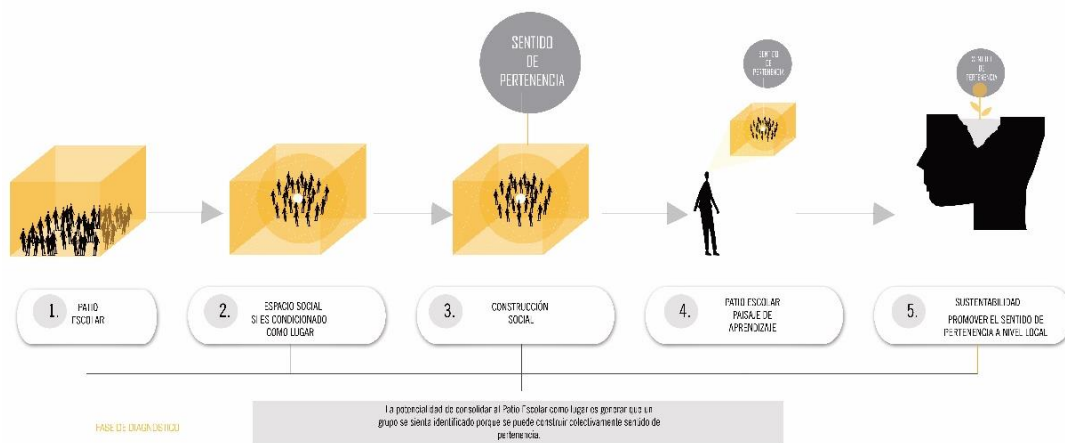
SENTIDO DE PERTENENCIA

SENTIDO DE PERTENENCIA

SENTIDO DE PERTENENCIA

1. PATIO ESCOLAR

2. ESPACIO SOCIAL SI ES CONDICIONADO COMO LUGAR

3. CONSTRUCCIÓN SOCIAL

4. PATIO ESCOLAR PAISAJE DE APRENDIZAJE

5. SUSTENTABILIDAD PROMOVER EL SENTIDO DE PERTENENCIA A NIVEL LOCAL

FASE DE DIAGNÓSTICO

La potencialidad de consolidar al Patio Escolar como lugar es generar que un grupo se sienta identificado porque se puede construir colectivamente sentido de pertenencia.